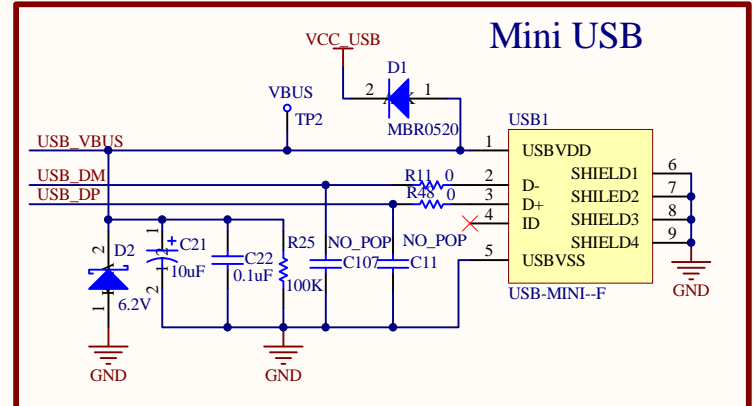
Mini USB

VCC_USB
D1
2 1
MBR0520
VBUS
TP2
USB1
USB_VBUS
1
USBVDD
USB_DM
R11 0
2
D-
SHIELD1
6
USB_DP
R48 0
3
D+
SHIELD2
7
4
ID
SHIELD3
8
SHIELD4
9
5
USBVSS
D2
2
1
6.2V
C21
1
10uF
2
C22
0.1uF
R25
100K
NO_POP
C107
NO_POP
C11
USB-MINI--F
GND
GND
GND